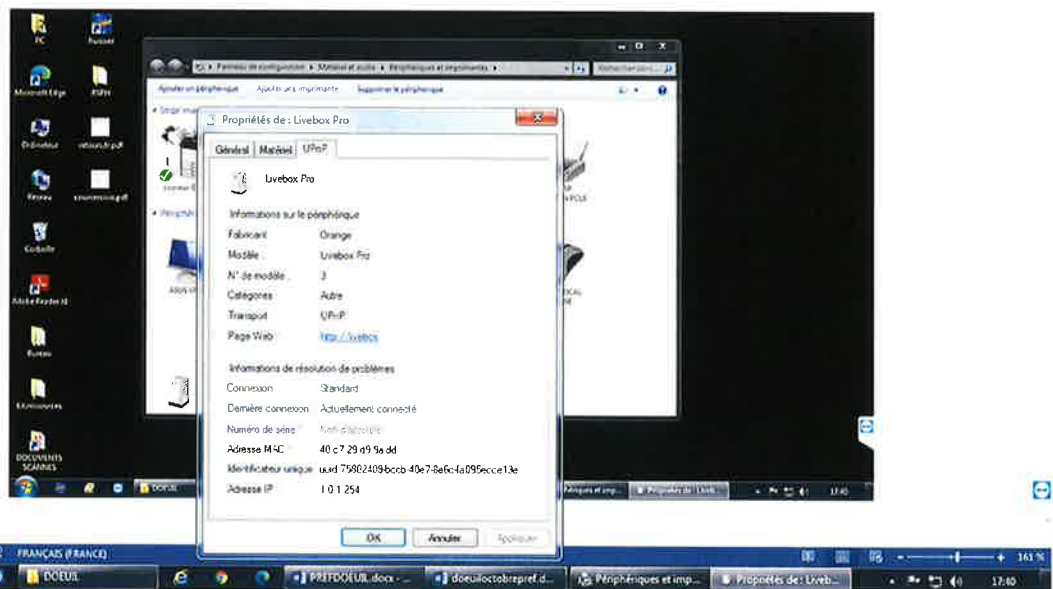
PC
Fichiers
Microsoft Edge
RSPH
Ordinateur
retours.fr.pdf
Réseau
conversion.pdf
Corbeille
Adobe Reader XI
Bureau
DOCUMENTS SCANNES

Panneau de configuration ▸ Matériel et audio ▸ Périphériques et imprimantes ▸
Rechercher dans...
Ajouter un périphérique   Ajouter une imprimante   Supprimer le périphérique

Propriétés de : Livebox Pro
Général | Matériel | UPnP

Livebox Pro

Informations sur le périphérique
Fabricant	Orange
Modèle	Livebox Pro
N° de modèle	3
Catégories	Autre
Transport	UPnP
Page Web	http://livebox

Informations de résolution de problèmes
Connexion	Standard
Dernière connexion	Actuellement connecté
Numéro de série	Non disponible
Adresse MAC	40 c7 29 d9 9a dd
Identificateur unique	uuid:75802409-bccb-40e7-8e6c-4a095ecce13e
Adresse IP	1.0.1.254

OK   Annuler   Appliquer

DOEUIL   Périphériques et imp...   Propriétés de : Liveb...   17:40

FRANÇAIS (FRANCE)   161 %
DOEUIL   PREFDOEUIL.docx -   doeuiloctobrepref.d...   Périphériques et imp...   Propriétés de : Liveb...   17:40